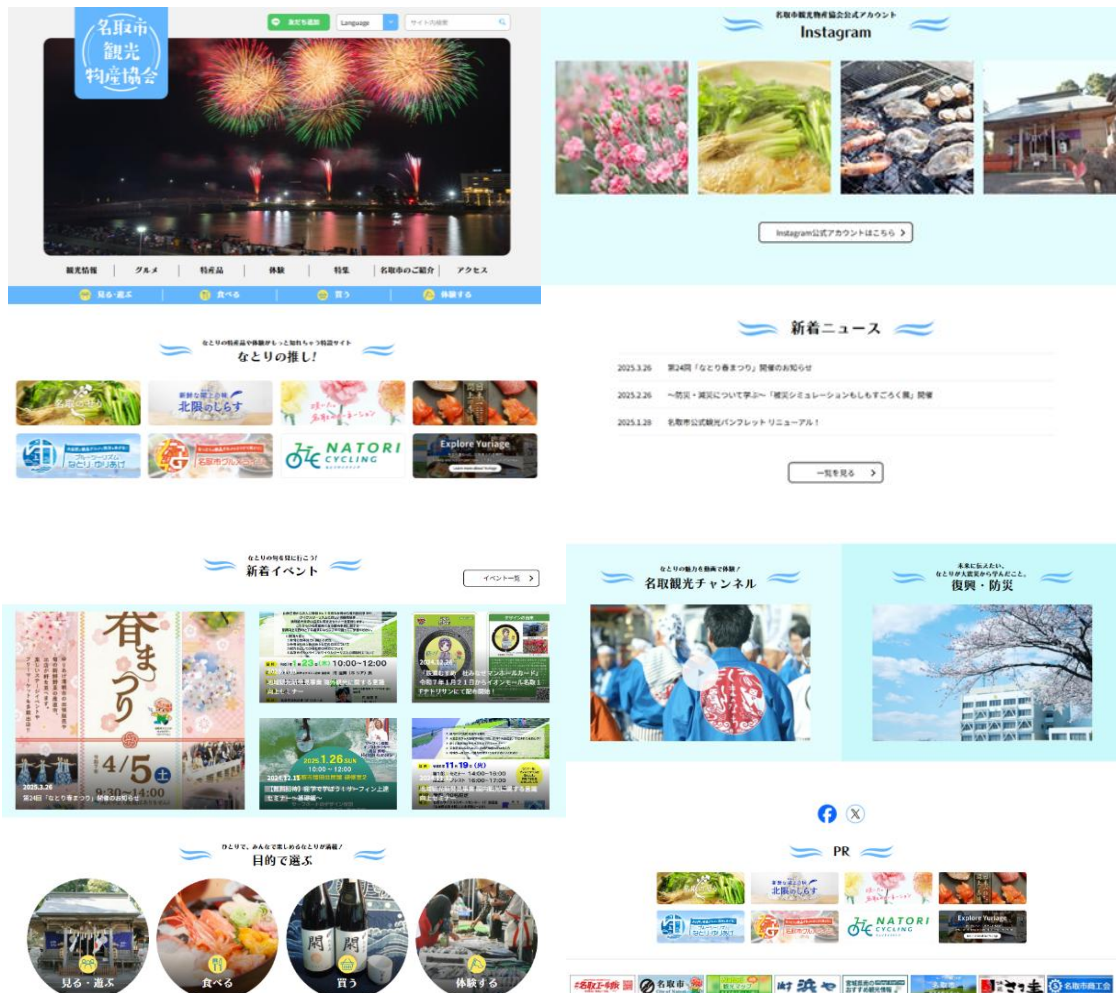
名取市観光物産協会

友だち追加
Language
サイト内検索

観光情報
グルメ
特産品
体験
特集
名取市のご紹介
アクセス

見る・遊ぶ
食べる
買う
体験する

名取市観光物産協会公式アカウント
Instagram

Instagram公式アカウントはこちら

なとりの特産品や体験がもっと知れちゃう特設サイト
なとりの推し!

北限のしらす
NATORI CYCLING
Explore Yuriage
なとり"ゆりあげ
名取市グルメ

新着ニュース

2025.3.26 第24回「なとり春まつり」開催のお知らせ
2025.2.26 ～防災・減災について学ぶ～「被災シミュレーションもしもすごろく展」開催
2025.1.28 名取市公式観光パンフレットリニューアル!

一覧を見る

なとりの旬を見に行こう!
新着イベント

イベント一覧

春まつり
4/5 土
9:30～14:00
2025.3.26
第24回「なとり春まつり」開催のお知らせ

10:00～12:00

2025.1.26 SUN
10:00～12:00
2024.12.15

11/19

なとりの魅力を動画で体験!
名取観光チャンネル

未来に伝えたい、なとりが大震災から学んだこと。
復興・防災

ひとりで、みんなで楽しめるなとりが満載!
目的で選ぶ

見る・遊ぶ
食べる
買う
体験する

PR

北限のしらす
NATORI CYCLING
Explore Yuriage

名取市
名取市商工会